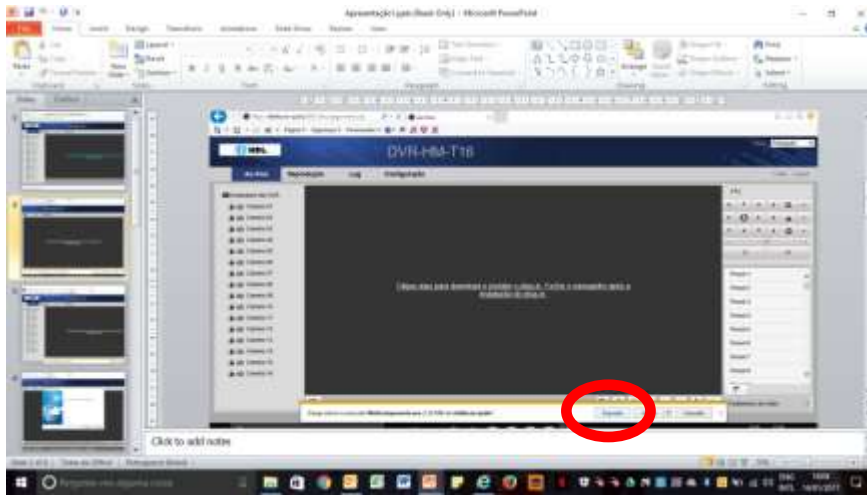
Apresentação1.pptx [Modo de Compatibilidade] - Microsoft PowerPoint

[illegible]

DVR-HM-T16

Ao Vivo  Reprodução  Log  Configuração

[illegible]

Clique aqui para download e instalar o plug-in. Feche o navegador após a instalação do plug-in.

Executar

Click to add notes